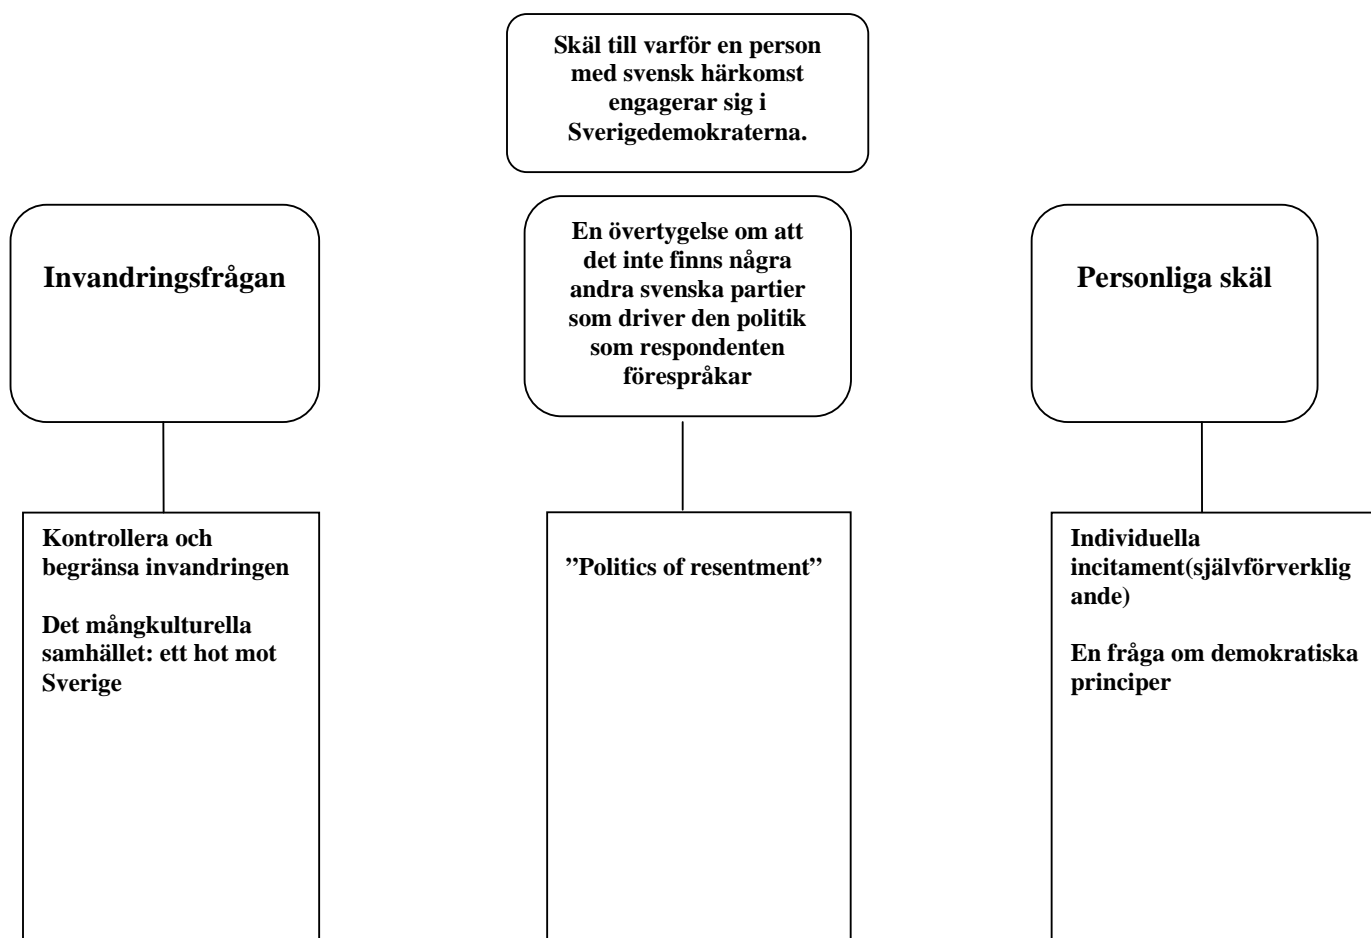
Skäl till varför en person med svensk härkomst engagerar sig i Sverigedemokraterna.

Invandringsfrågan

En övertygelse om att det inte finns några andra svenska partier som driver den politik som respondenten förespråkar

Personliga skäl

Kontrollera och begränsa invandringen

Det mångkulturella samhället: ett hot mot Sverige

”Politics of resentment”

Individuella incitament(självförverkligande)

En fråga om demokratiska principer